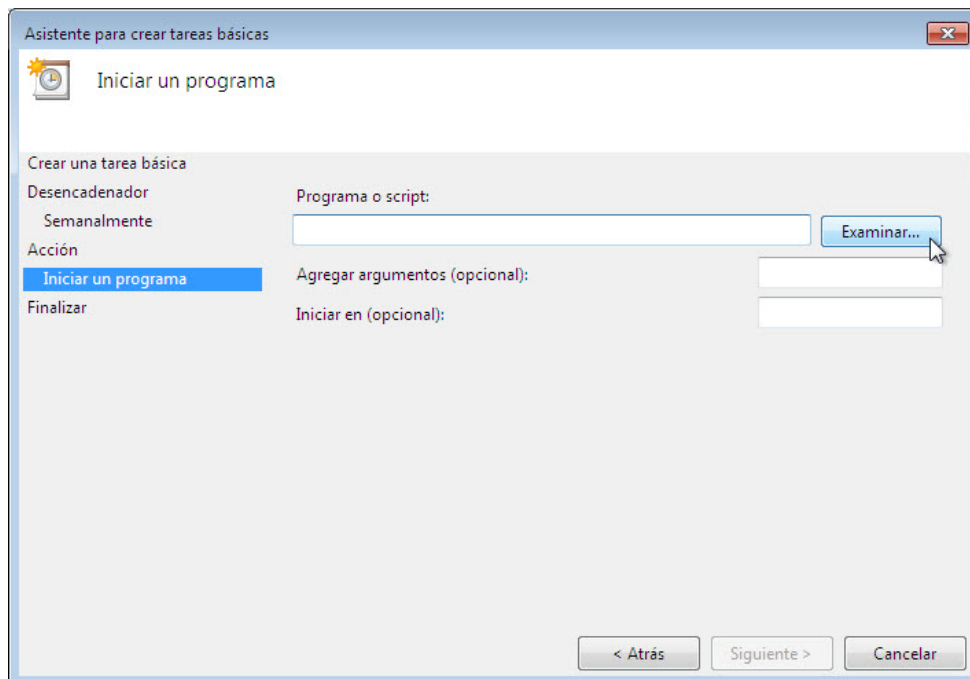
Asistente para crear tareas básicas

Iniciar un programa

Crear una tarea básica
Desencadenador
Semanalmente
Acción
Iniciar un programa
Finalizar

Programa o script:

Examinar...

Agregar argumentos (opcional):

Iniciar en (opcional):

< Atrás
Siguiente >
Cancelar